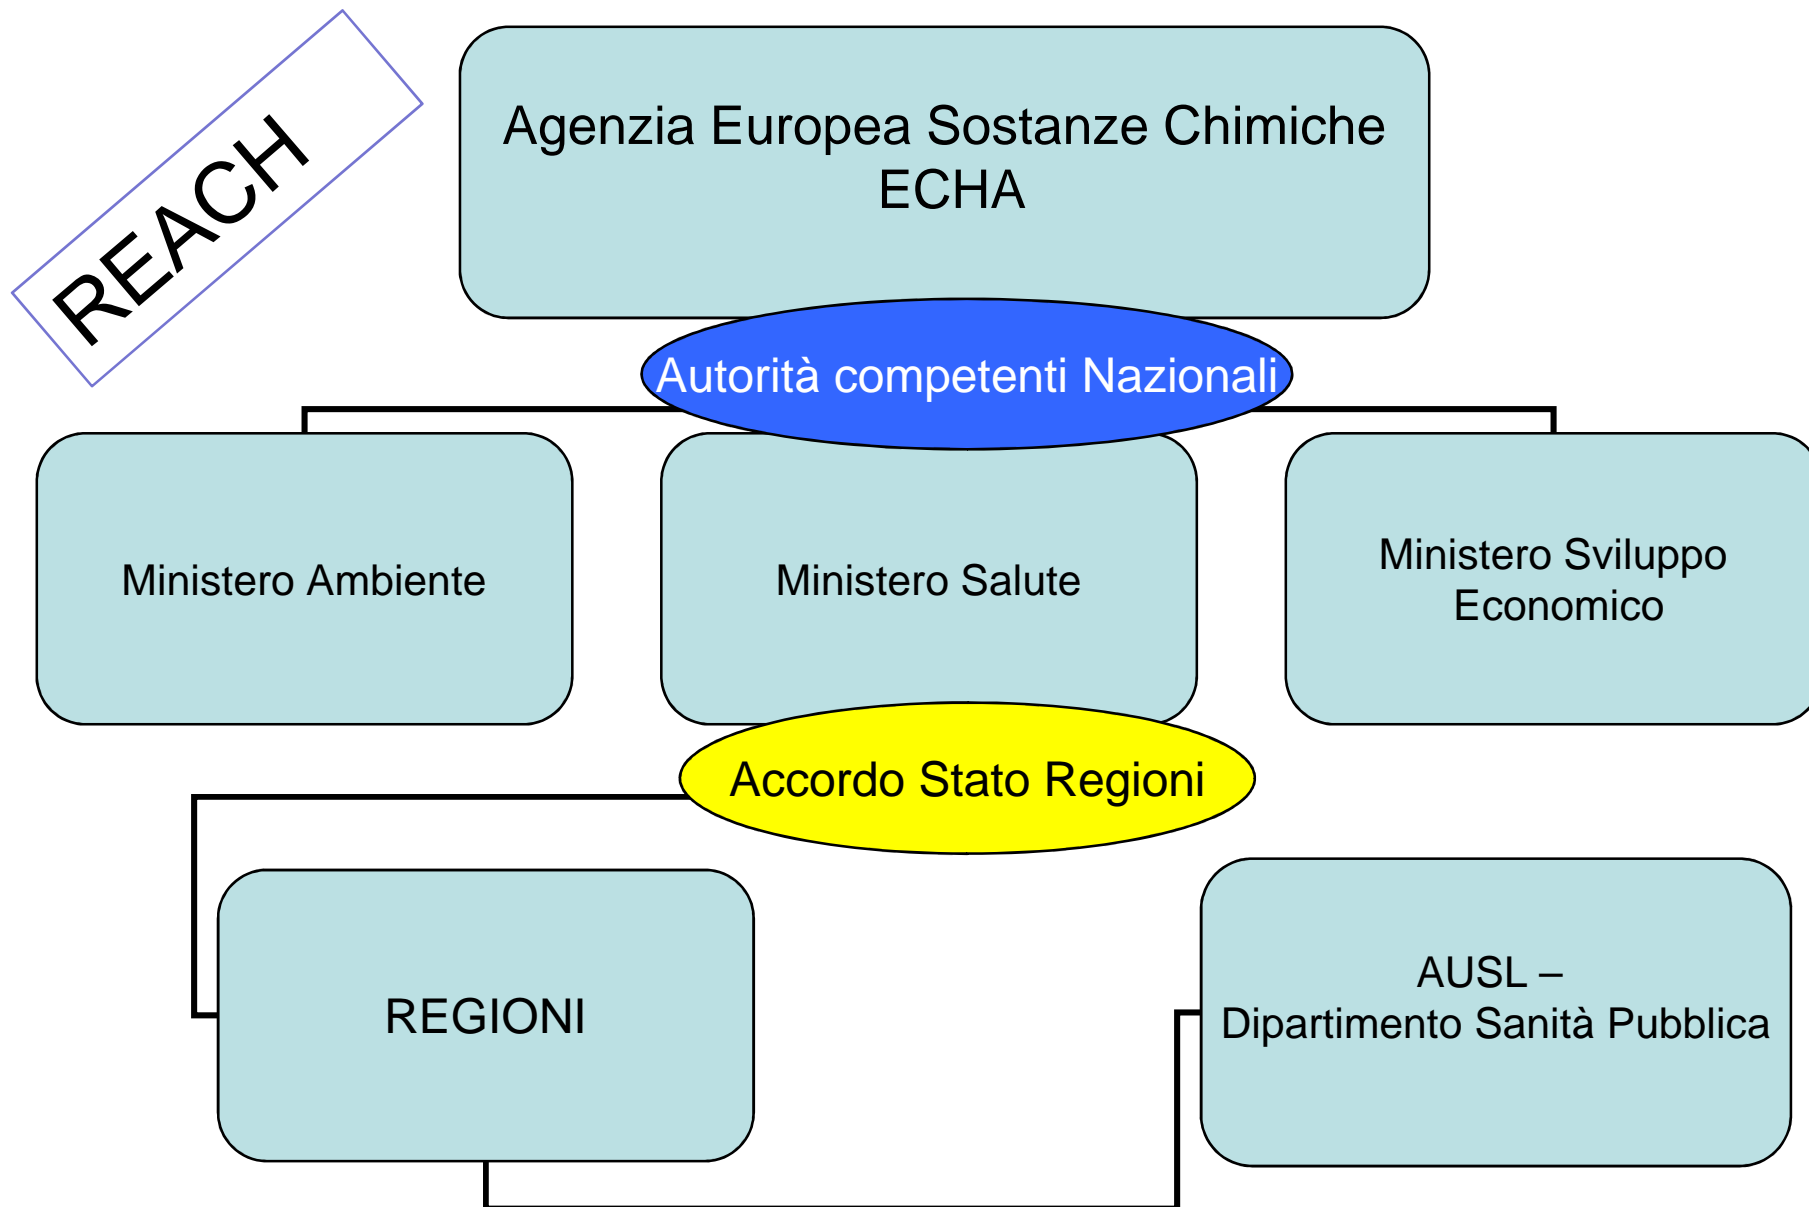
REACH

Agenzia Europea Sostanze Chimiche
ECHA

Autorità competenti Nazionali

Ministero Ambiente

Ministero Salute

Ministero Sviluppo Economico

Accordo Stato Regioni

REGIONI

AUSL –
Dipartimento Sanità Pubblica